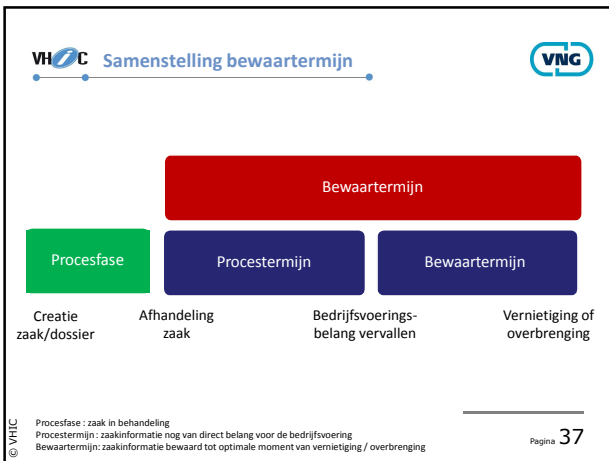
VHIC Samenstelling bewaartermijn

VNG

Bewaartermijn

Procesfase

Procestermijn

Bewaartermijn

Creatie zaak/dossier

Afhandeling zaak

Bedrijfsvoeringsbelang vervallen

Vernietiging of overbrenging

© VHIC

Procesfase : zaak in behandeling
Procestermijn : zaakinformatie nog van direct belang voor de bedrijfsvoering
Bewaartermijn: zaakinformatie bewaard tot optimale moment van vernietiging / overbrenging

Pagina 37